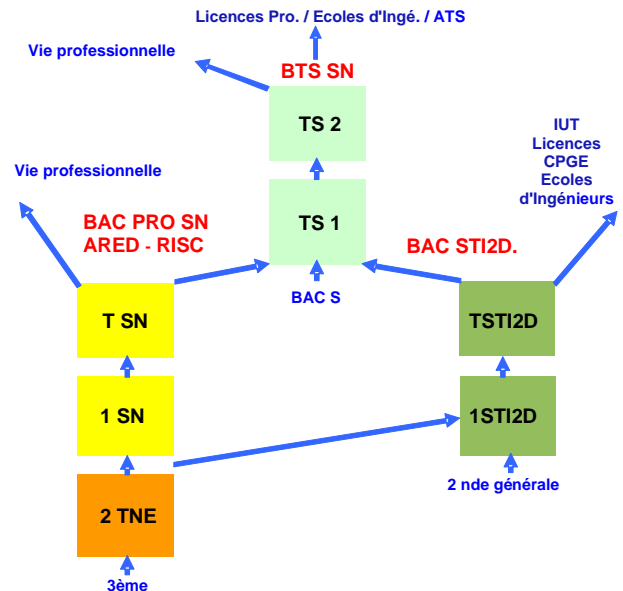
Licences Pro. / Ecoles d'Ingé. / ATS

Vie professionnelle

BTS SN

TS 2

IUT
Licences
CPGE
Ecoles
d'Ingénieurs

Vie professionnelle

BAC PRO SN
ARED - RISC

TS 1

BAC STI2D.

BAC S

T SN

TSTI2D

1 SN

1STI2D

2 nde générale

2 TNE

3ème